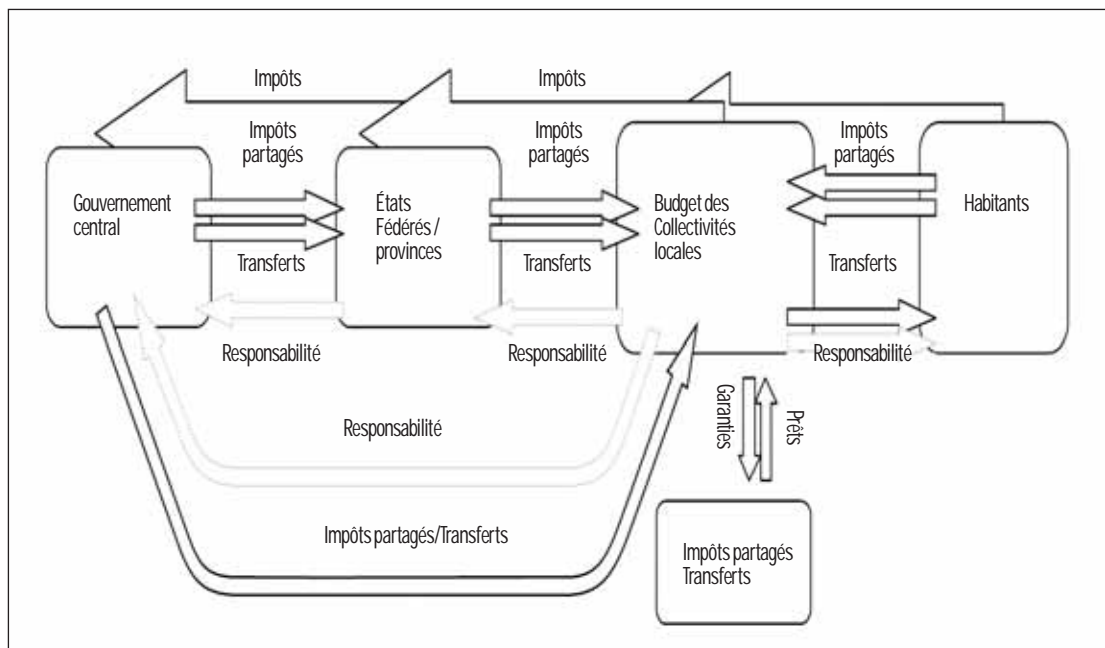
Impôts

Impôts

Impôts partagés

Impôts partagés

Impôts partagés

Gouvernement central

États Fédérés / provinces

Budget des Collectivités locales

Habitants

Transferts

Transferts

Transferts

Responsabilité

Responsabilité

Responsabilité

Garanties

Prêts

Responsabilité

Impôts partagés/Transferts

Impôts partagés Transferts